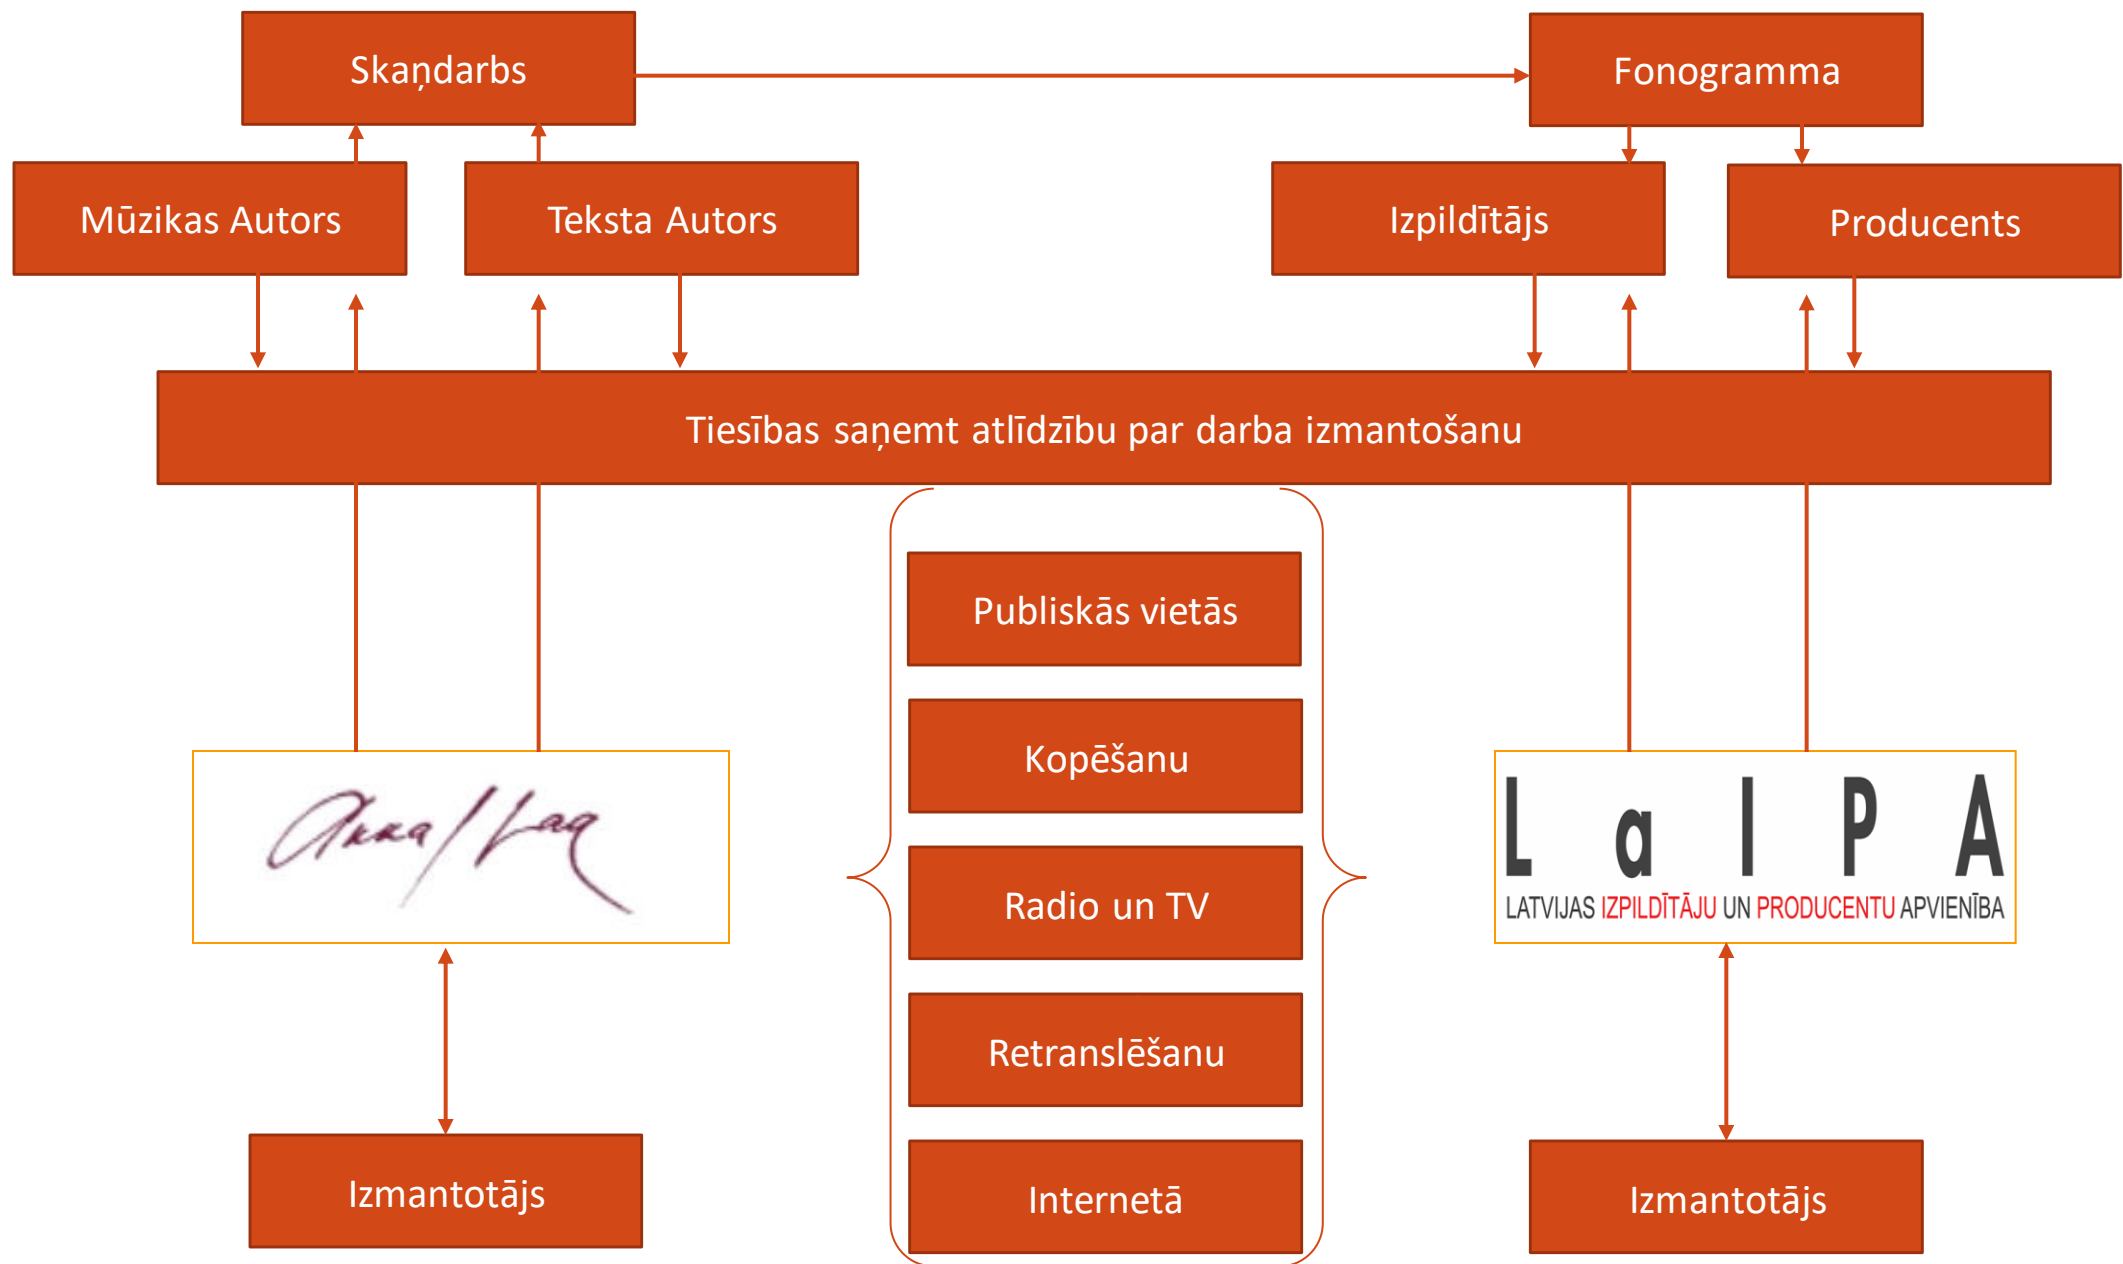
Skaņdarbs

Fonogramma

Mūzikas Autors

Teksta Autors

Izpildītājs

Producents

Tiesības saņemt atlīdzību par darba izmantošanu

Publiskās vietās

Kopēšanu

Radio un TV

Retranslēšanu

Internetā

Akka/Laa

LaIPA
LATVIJAS IZPILDĪTĀJU UN PRODUCENTU APVIENĪBA

Izmantotājs

Izmantotājs